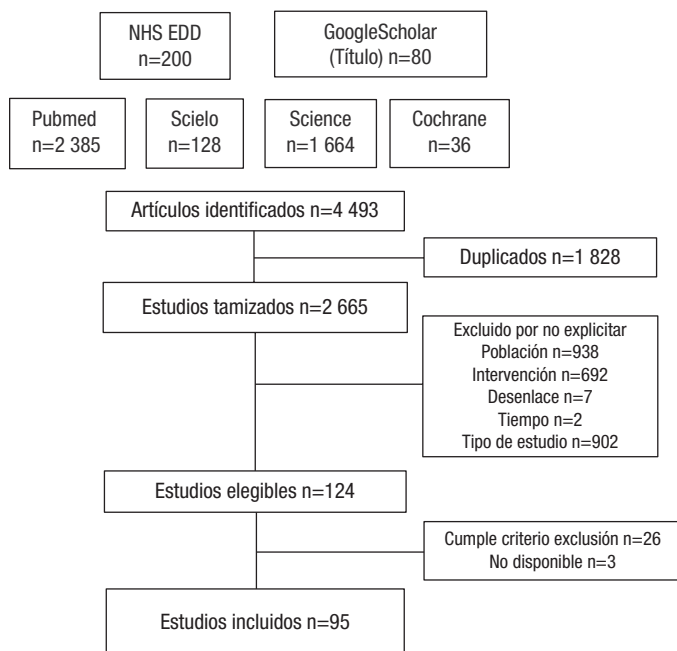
NHS EDD
n=200

GoogleScholar
(Título) n=80

Pubmed
n=2 385

Scielo
n=128

Science
n=1 664

Cochrane
n=36

Artículos identificados n=4 493

Duplicados n=1 828

Estudios tamizados n=2 665

Excluido por no explicitar
Población n=938
Intervención n=692
Desenlace n=7
Tiempo n=2
Tipo de estudio n=902

Estudios elegibles n=124

Cumple criterio exclusión n=26
No disponible n=3

Estudios incluidos n=95